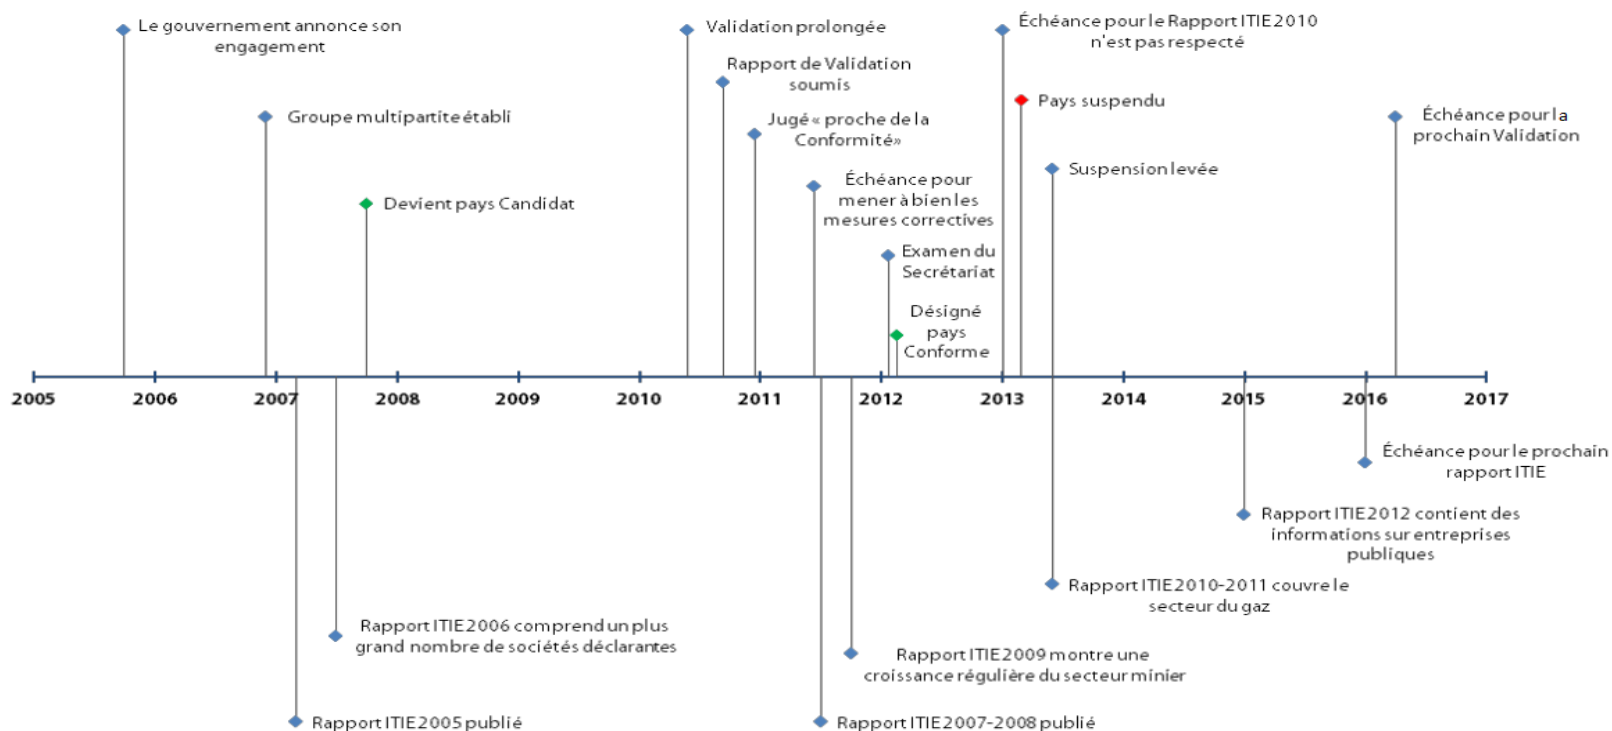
Le gouvernement annonce son engagement

Groupe multipartite établi

Devient pays Candidat

Validation prolongée

Rapport de Validation soumis

Jugé « proche de la Conformité»

Échéance pour mener à bien les mesures correctives

Examen du Secrétariat

Désigné pays Conforme

Échéance pour le Rapport ITIE 2010 n'est pas respecté

Pays suspendu

Suspension levée

Échéance pour la prochain Validation

2005 2006 2007 2008 2009 2010 2011 2012 2013 2014 2015 2016 2017

Échéance pour le prochain rapport ITIE

Rapport ITIE 2012 contient des informations sur entreprises publiques

Rapport ITIE 2010-2011 couvre le secteur du gaz

Rapport ITIE 2006 comprend un plus grand nombre de sociétés déclarantes

Rapport ITIE 2009 montre une croissance régulière du secteur minier

Rapport ITIE 2005 publié

Rapport ITIE 2007-2008 publié